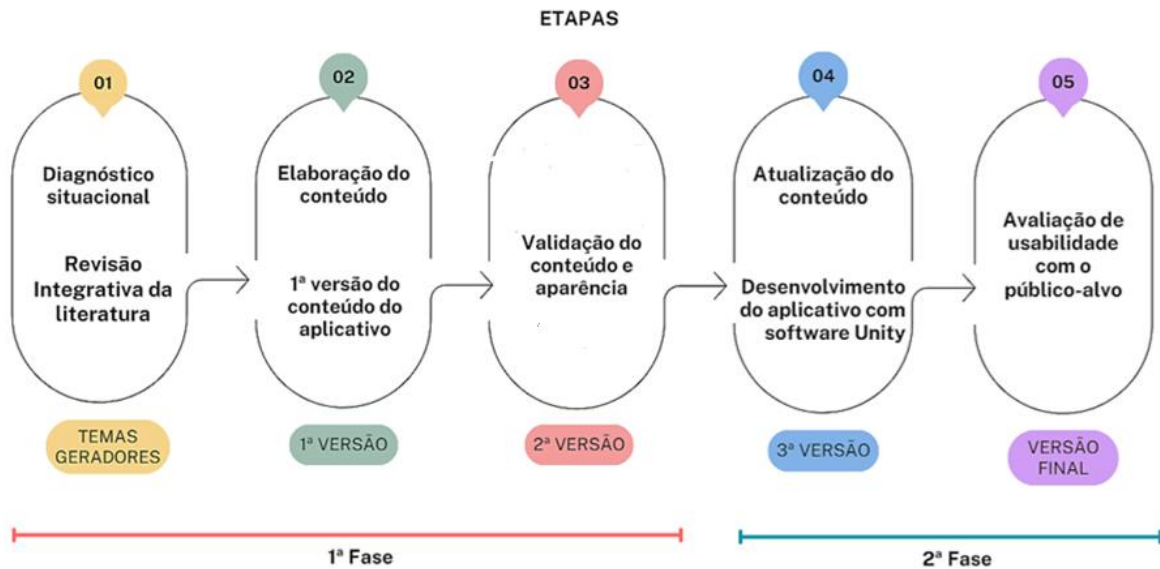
ETAPAS

01

Diagnóstico situacional

Revisão Integrativa da literatura

TEMAS GERADORES

02

Elaboração do conteúdo

1ª versão do conteúdo do aplicativo

1ª VERSÃO

03

Validação do conteúdo e aparência

2ª VERSÃO

04

Atualização do conteúdo

Desenvolvimento do aplicativo com software Unity

3ª VERSÃO

05

Avaliação de usabilidade com o público-alvo

VERSÃO FINAL

1ª Fase

2ª Fase